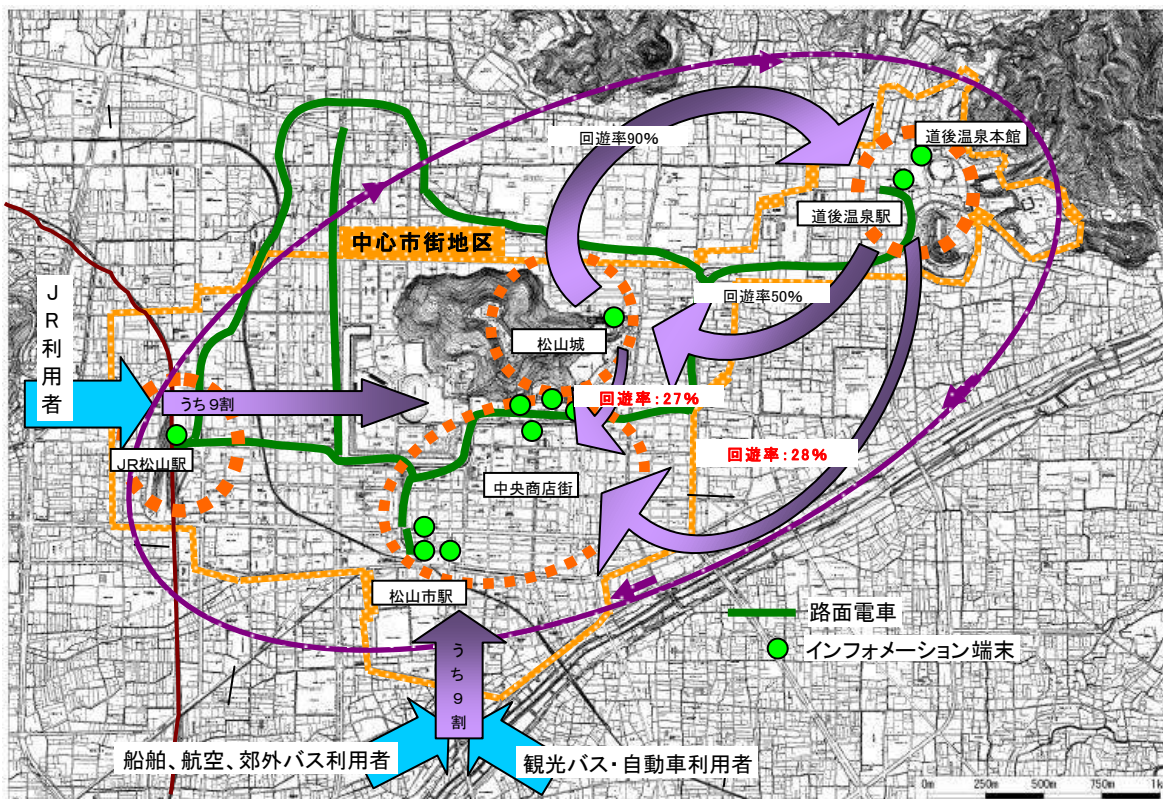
回遊率90%

道後温泉本館

道後温泉駅

中心市街地区

回遊率50%

JR利用者

松山城

うち9割

回遊率：27%

JR松山駅

回遊率：28%

中央商店街

松山市駅

路面電車

インフォメーション端末

うち9割

船舶、航空、郊外バス利用者

観光バス・自動車利用者

0m 250m 500m 750m 1k